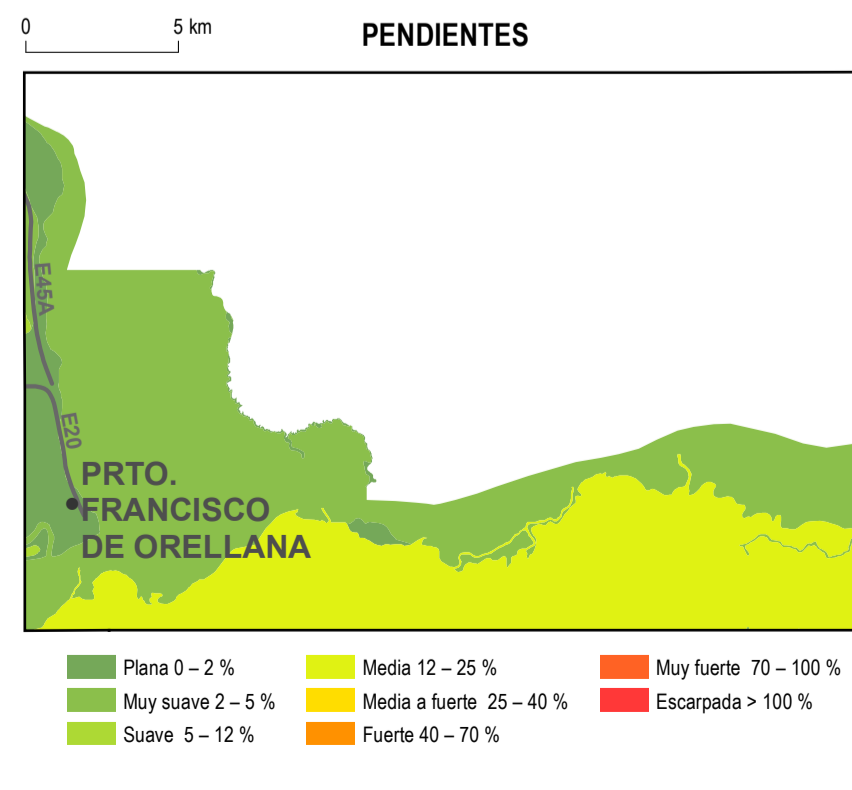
0 5 km

PENDIENTES

E45A

E20

PRTO. FRANCISCO DE ORELLANA

Plana 0 – 2 %
Muy suave 2 – 5 %
Suave 5 – 12 %
Media 12 – 25 %
Media a fuerte 25 – 40 %
Fuerte 40 – 70 %
Muy fuerte 70 – 100 %
Escarpada > 100 %